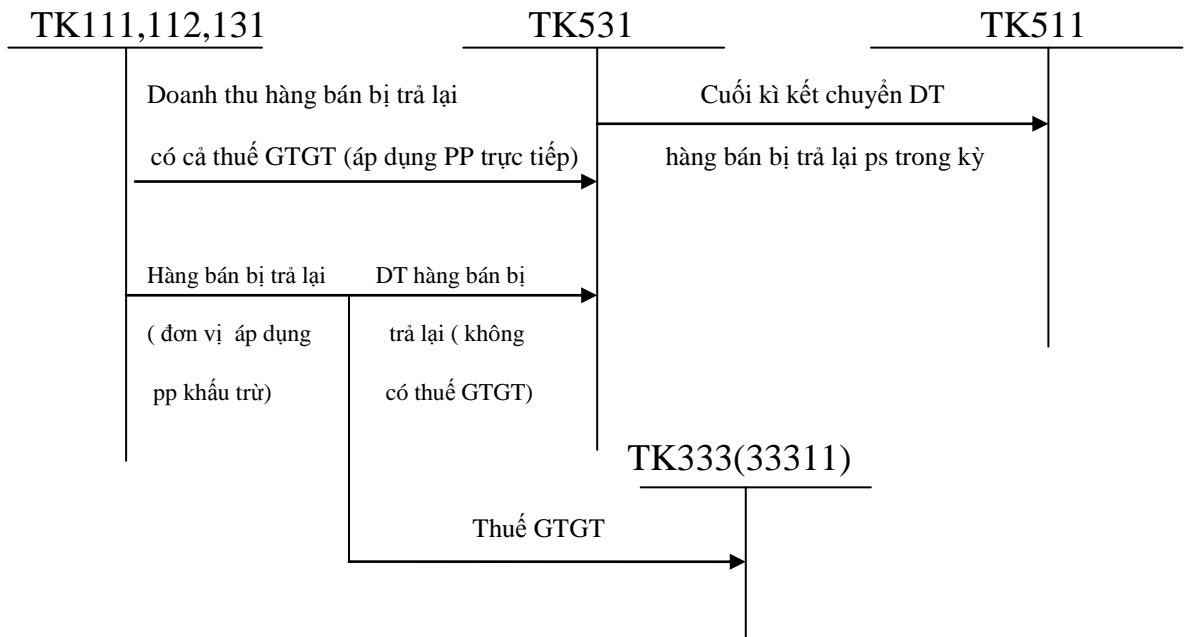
TK111,112,131

TK531

TK511

Doanh thu hàng bán bị trả lại

có cả thuế GTGT (áp dụng PP trực tiếp)

Cuối kì kết chuyển DT

hàng bán bị trả lại ps trong kỳ

Hàng bán bị trả lại

( đơn vị áp dụng

pp khấu trừ)

DT hàng bán bị

trả lại ( không

có thuế GTGT)

TK333(33311)

Thuế GTGT